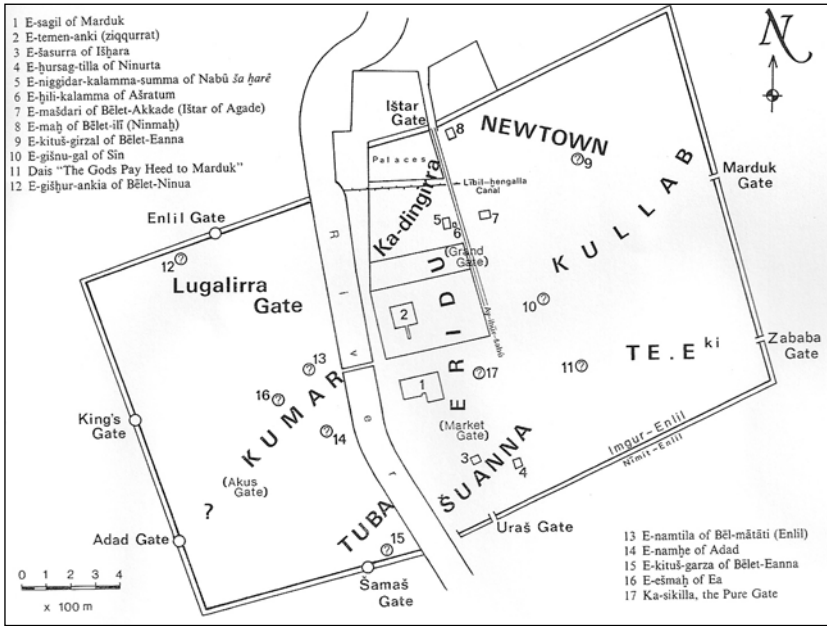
1 E-sagil of Marduk
2 E-temen-anki (ziqqurrat)
3 E-šasurra of Išḫara
4 E-ḫursag-tilla of Ninurta
5 E-niggidar-kalamma-summa of Nabû *ša ḫarê*
6 E-ḫili-kalamma of Ašratum
7 E-mašdari of Bēlet-Akkade (Ištar of Agade)
8 E-maḫ of Bēlet-ilī (Ninmaḫ)
9 E-kituš-girzal of Bēlet-Eanna
10 E-gišnu-gal of Sîn
11 Dais "The Gods Pay Heed to Marduk"
12 E-gišḫur-ankia of Bēlet-Ninua

Ištar Gate
NEWTOWN
Palaces
Lībil-ḫengalla Canal
Marduk Gate
Enlil Gate
Ka-dingirra
(Grand Gate)
KULLAB
Lugalirra Gate
ERIDU
Ay-ibūr-šabû
Zababa Gate
TE.E$^{ki}$
River
KUMAR
King's Gate
(Market Gate)
(Akus Gate)
ŠUANNA
Imgur-Enlil
Nīmit-Enlil
?
Adad Gate
TUBA
Uraš Gate
Šamaš Gate
0 1 2 3 4
x 100 m

13 E-namtila of Bēl-mātāti (Enlil)
14 E-namḫe of Adad
15 E-kituš-garza of Bēlet-Eanna
16 E-ešmaḫ of Ea
17 Ka-sikilla, the Pure Gate